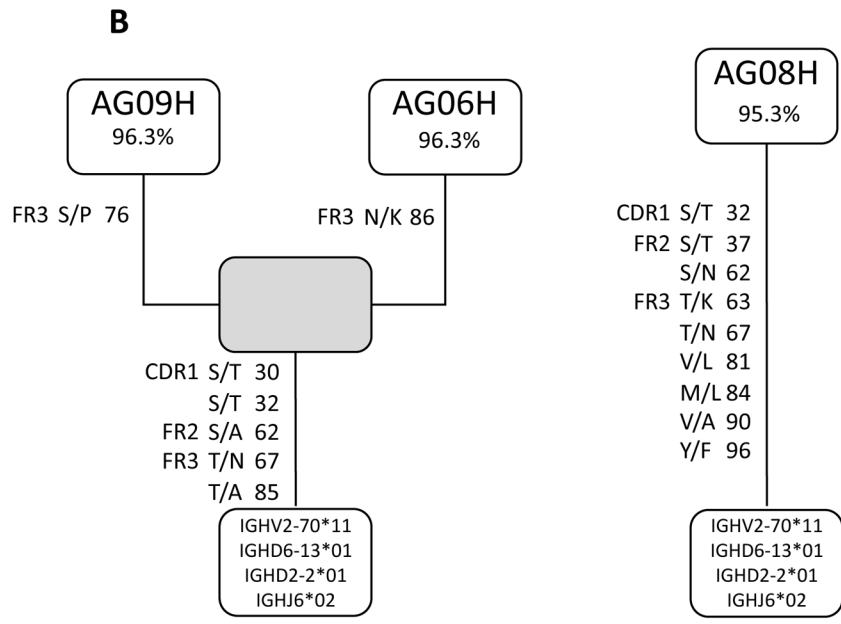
B

AG09H
96.3%

AG06H
96.3%

FR3 S/P 76

FR3 N/K 86

CDR1 S/T 30
S/T 32
FR2 S/A 62
FR3 T/N 67
T/A 85

IGHV2-70*11
IGHD6-13*01
IGHD2-2*01
IGHJ6*02

AG08H
95.3%

CDR1 S/T 32
FR2 S/T 37
S/N 62
FR3 T/K 63
T/N 67
V/L 81
M/L 84
V/A 90
Y/F 96

IGHV2-70*11
IGHD6-13*01
IGHD2-2*01
IGHJ6*02